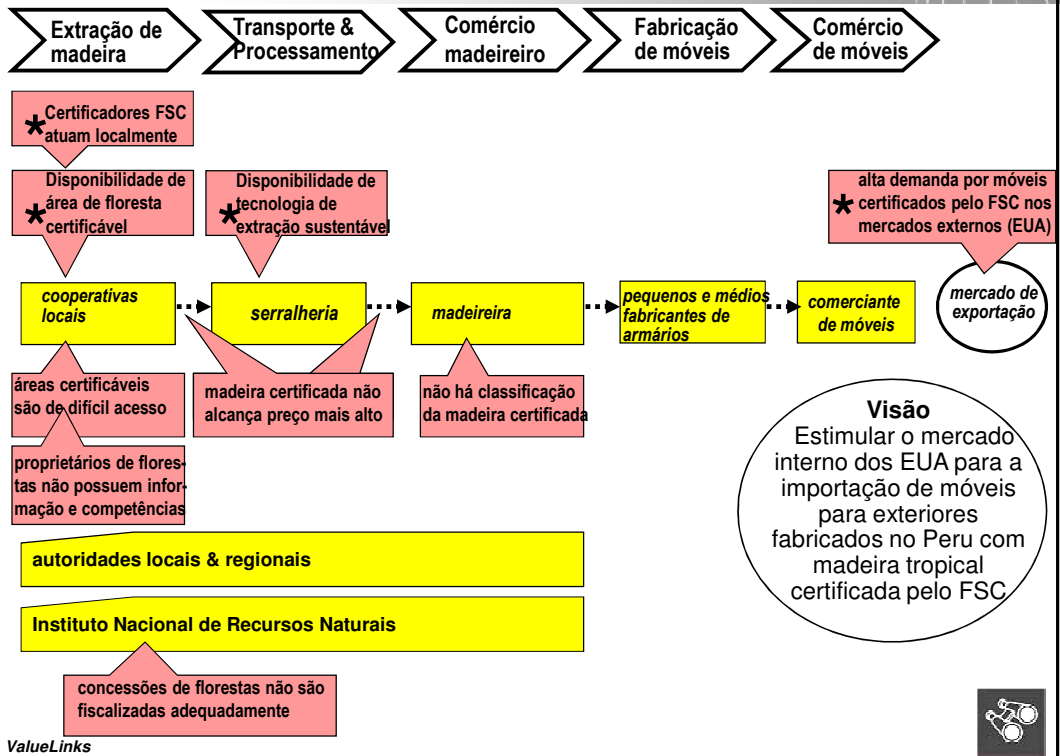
Extração de madeira

Transporte & Processamento

Comércio madeireiro

Fabricação de móveis

Comércio de móveis

* Certificadores FSC atuam localmente

* Disponibilidade de área de floresta certificável

* Disponibilidade de tecnologia de extração sustentável

* alta demanda por móveis certificados pelo FSC nos mercados externos (EUA)

cooperativas locais

serralheria

madeireira

pequenos e médios fabricantes de armários

comerciante de móveis

mercado de exportação

áreas certificáveis são de difícil acesso

madeira certificada não alcança preço mais alto

não há classificação da madeira certificada

proprietários de florestas não possuem informação e competências

Visão
Estimular o mercado interno dos EUA para a importação de móveis para exteriores fabricados no Peru com madeira tropical certificada pelo FSC

autoridades locais & regionais

Instituto Nacional de Recursos Naturais

concessões de florestas não são fiscalizadas adequadamente

ValueLinks